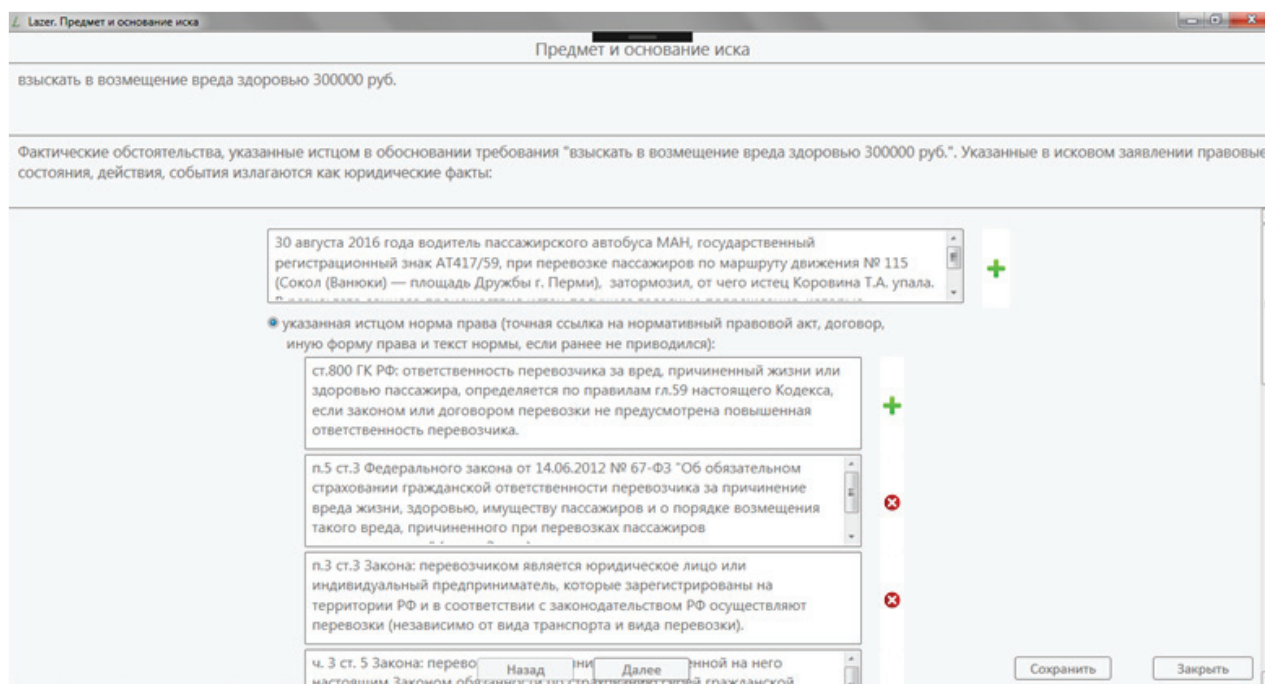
Lazer. Предмет и основание иска

Предмет и основание иска

взыскать в возмещение вреда здоровью 300000 руб.

Фактические обстоятельства, указанные истцом в обосновании требования "взыскать в возмещение вреда здоровью 300000 руб.". Указанные в исковом заявлении правовые состояния, действия, события излагаются как юридические факты:

30 августа 2016 года водитель пассажирского автобуса МАН, государственный регистрационный знак АТ417/59, при перевозке пассажиров по маршруту движения № 115 (Сокол (Ванюки) — площадь Дружбы г. Перми), затормозил, от чего истец Коровина Т.А. упала. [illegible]

указанная истцом норма права (точная ссылка на нормативный правовой акт, договор, иную форму права и текст нормы, если ранее не приводился):

ст.800 ГК РФ: ответственность перевозчика за вред, причиненный жизни или здоровью пассажира, определяется по правилам гл.59 настоящего Кодекса, если законом или договором перевозки не предусмотрена повышенная ответственность перевозчика.

п.5 ст.3 Федерального закона от 14.06.2012 № 67-ФЗ "Об обязательном страховании гражданской ответственности перевозчика за причинение вреда жизни, здоровью, имуществу пассажиров и о порядке возмещения такого вреда, причиненного при перевозках пассажиров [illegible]

п.3 ст.3 Закона: перевозчиком является юридическое лицо или индивидуальный предприниматель, которые зарегистрированы на территории РФ и в соответствии с законодательством РФ осуществляют перевозки (независимо от вида транспорта и вида перевозки).

ч. 3 ст. 5 Закона: перево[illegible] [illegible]нной на него настоящим Законом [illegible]

Назад

Далее

Сохранить

Закрыть